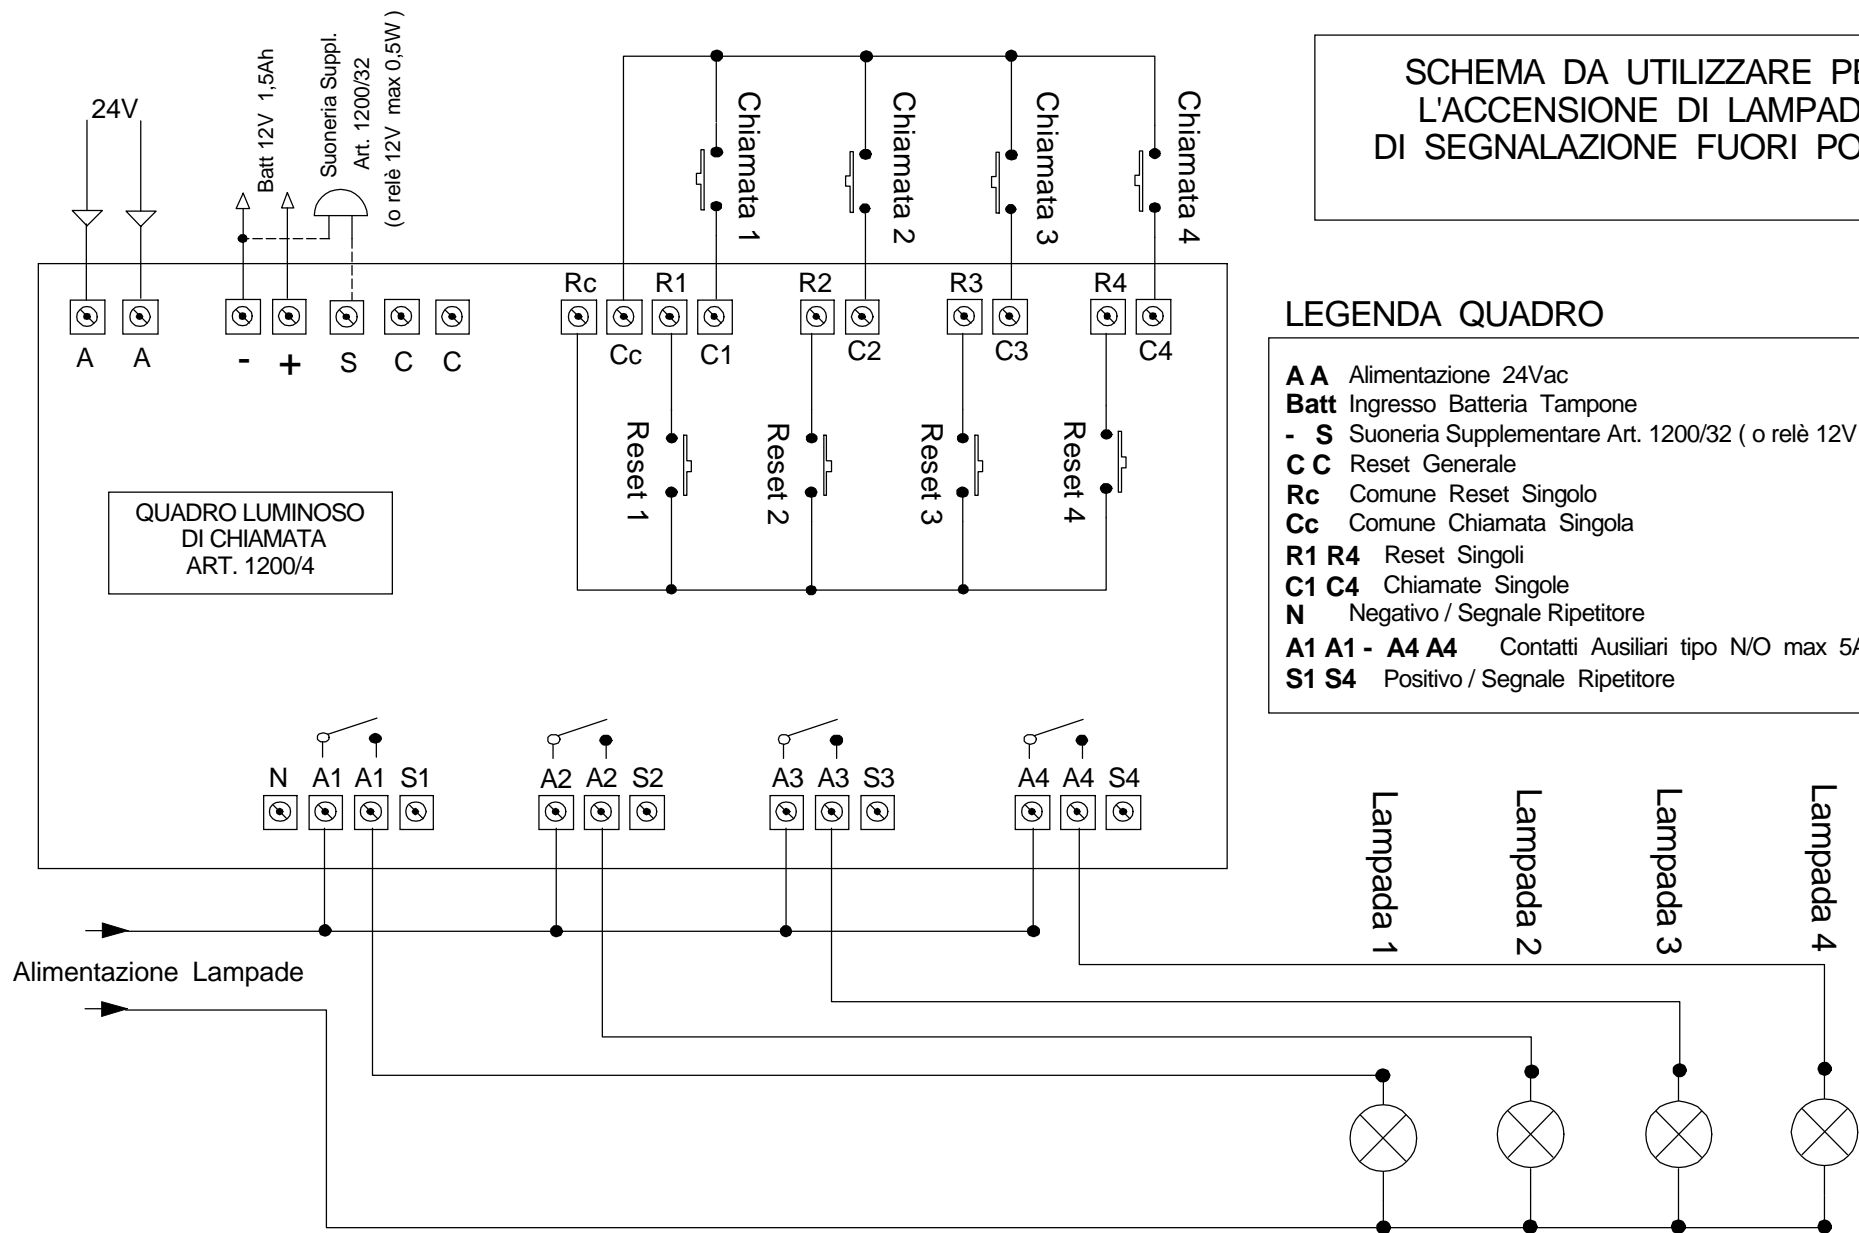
SCHEMA DA UTILIZZARE PE
L'ACCENSIONE DI LAMPAD
DI SEGNALAZIONE FUORI PO

24V

Batt 12V 1,5Ah

Suoneria Suppl.
Art. 1200/32
(o relè 12V max 0,5W)

Chiamata 1
Chiamata 2
Chiamata 3
Chiamata 4

A A - + S C C

Rc R1 R2 R3 R4
Cc C1 C2 C3 C4

Reset 1
Reset 2
Reset 3
Reset 4

QUADRO LUMINOSO
DI CHIAMATA
ART. 1200/4

LEGENDA QUADRO

**A A** Alimentazione 24Vac
**Batt** Ingresso Batteria Tampone
**- S** Suoneria Supplementare Art. 1200/32 ( o relè 12V
**C C** Reset Generale
**Rc** Comune Reset Singolo
**Cc** Comune Chiamata Singola
**R1 R4** Reset Singoli
**C1 C4** Chiamate Singole
**N** Negativo / Segnale Ripetitore
**A1 A1 - A4 A4** Contatti Ausiliari tipo N/O max 5A
**S1 S4** Positivo / Segnale Ripetitore

N A1 A1 S1 A2 A2 S2 A3 A3 S3 A4 A4 S4

Lampada 1
Lampada 2
Lampada 3
Lampada 4

Alimentazione Lampade